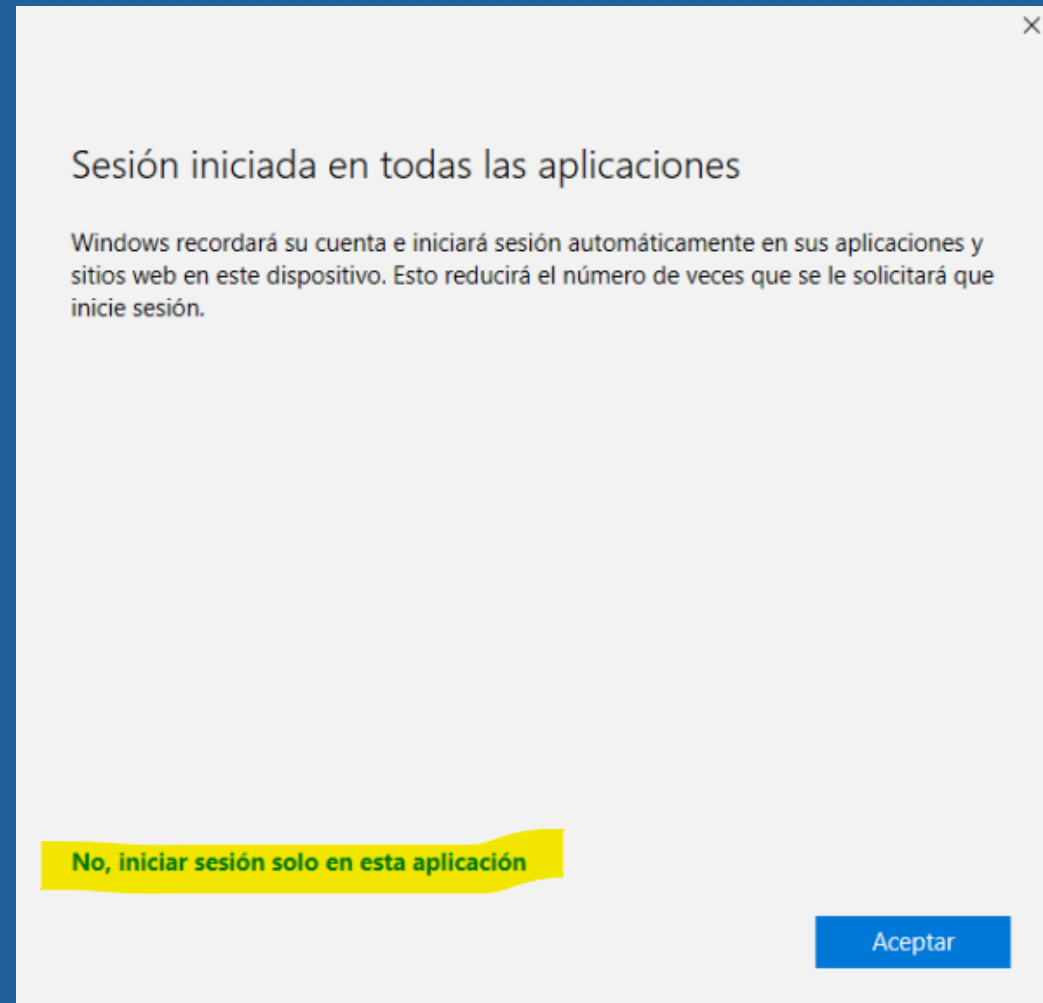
×

Sesión iniciada en todas las aplicaciones

Windows recordará su cuenta e iniciará sesión automáticamente en sus aplicaciones y sitios web en este dispositivo. Esto reducirá el número de veces que se le solicitará que inicie sesión.

No, iniciar sesión solo en esta aplicación

Aceptar